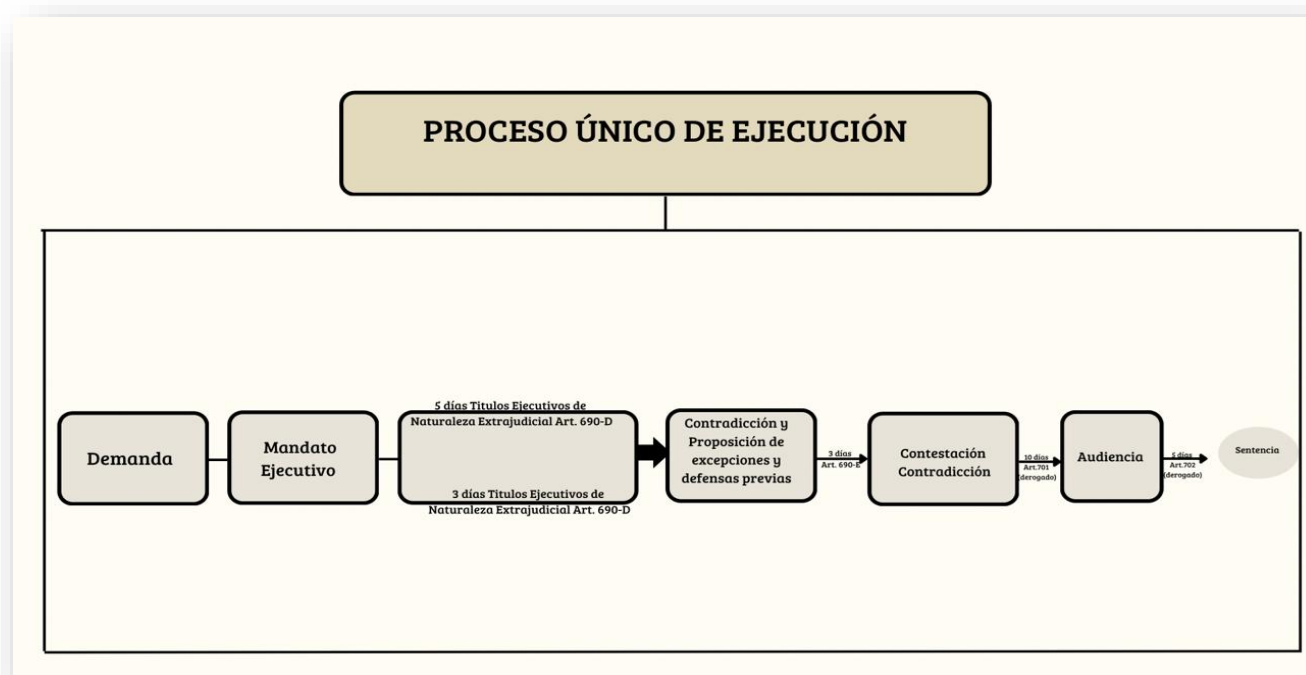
PROCESO ÚNICO DE EJECUCIÓN

Demanda

Mandato Ejecutivo

5 días Titulos Ejecutivos de Naturaleza Extrajudicial Art. 690-D

3 días Titulos Ejecutivos de Naturaleza Extrajudicial Art. 690-D

Contradicción y Proposición de excepciones y defensas previas

3 días Art. 690-E

Contestación Contradicción

10 días Art.701 (derogado)

Audiencia

5 días Art.702 (derogado)

Sentencia